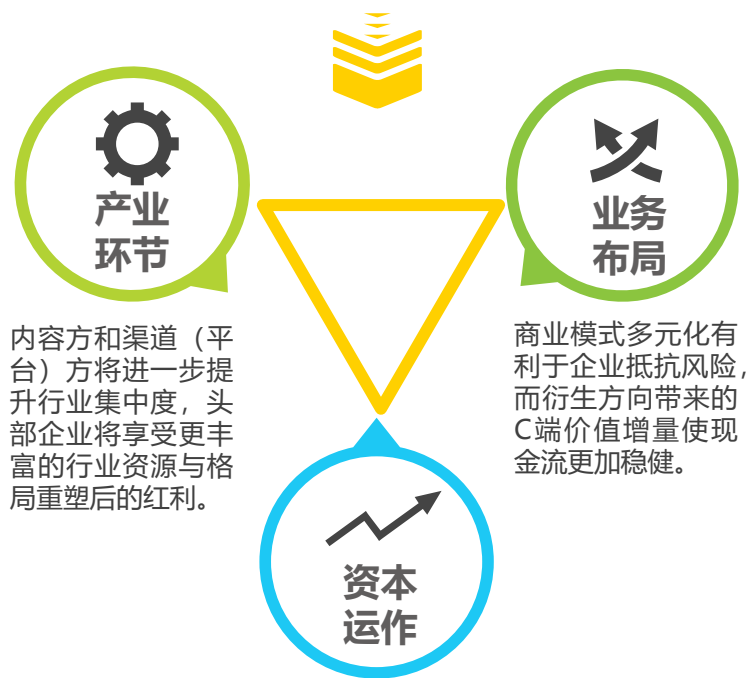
产业
环节

内容方和渠道（平台）方将进一步提升行业集中度，头部企业将享受更丰富的行业资源与格局重塑后的红利。

业务
布局

商业模式多元化有利于企业抵抗风险，而衍生方向带来的C端价值增量使现金流更加稳健。

资本
运作